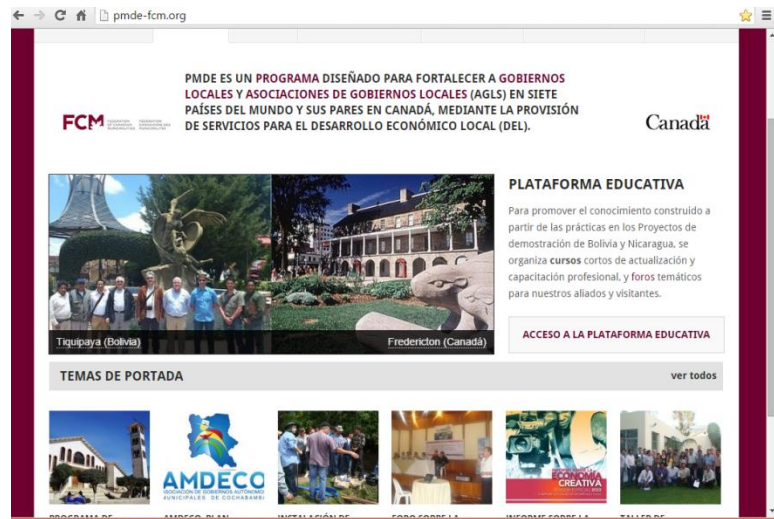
pmde-fcm.org

FCM

PMDE ES UN PROGRAMA DISEÑADO PARA FORTALECER A GOBIERNOS LOCALES Y ASOCIACIONES DE GOBIERNOS LOCALES (AGLS) EN SIETE PAÍSES DEL MUNDO Y SUS PARES EN CANADÁ, MEDIANTE LA PROVISIÓN DE SERVICIOS PARA EL DESARROLLO ECONÓMICO LOCAL (DEL).

Canadä

Tiquipaya (Bolivia)

Fredericton (Canadá)

PLATAFORMA EDUCATIVA

Para promover el conocimiento construido a partir de las prácticas en los Proyectos de demostración de Bolivia y Nicaragua, se organiza cursos cortos de actualización y capacitación profesional, y foros temáticos para nuestros aliados y visitantes.

ACCESO A LA PLATAFORMA EDUCATIVA

TEMAS DE PORTADA

ver todos

AMDECO
ASOCIACIÓN DE GOBIERNOS AUTÓNOMOS MUNICIPALES DE COCHABAMBA

ECONOMÍA CREATIVA

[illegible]